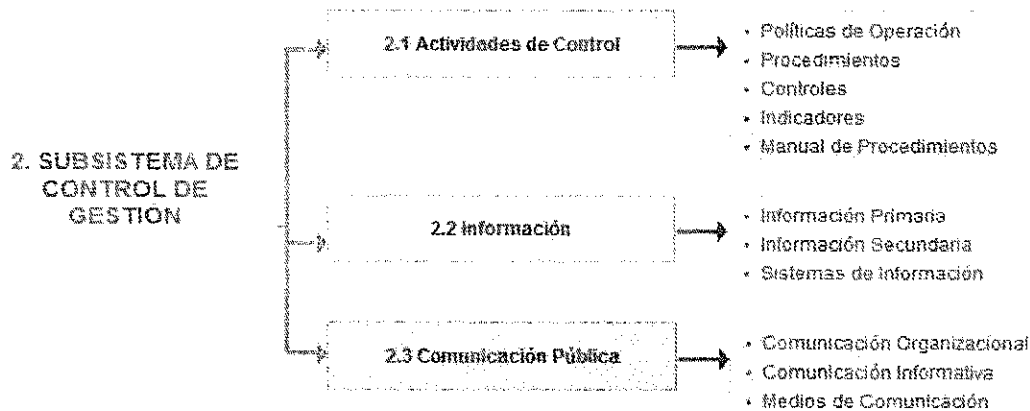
2. SUBSISTEMA DE CONTROL DE GESTION

2.1 Actividades de Control

- Políticas de Operación
- Procedimientos
- Controles
- Indicadores
- Manual de Procedimientos

2.2 Información

- Información Primaria
- Información Secundaria
- Sistemas de Información

2.3 Comunicación Pública

- Comunicación Organizacional
- Comunicación Informativa
- Medios de Comunicación